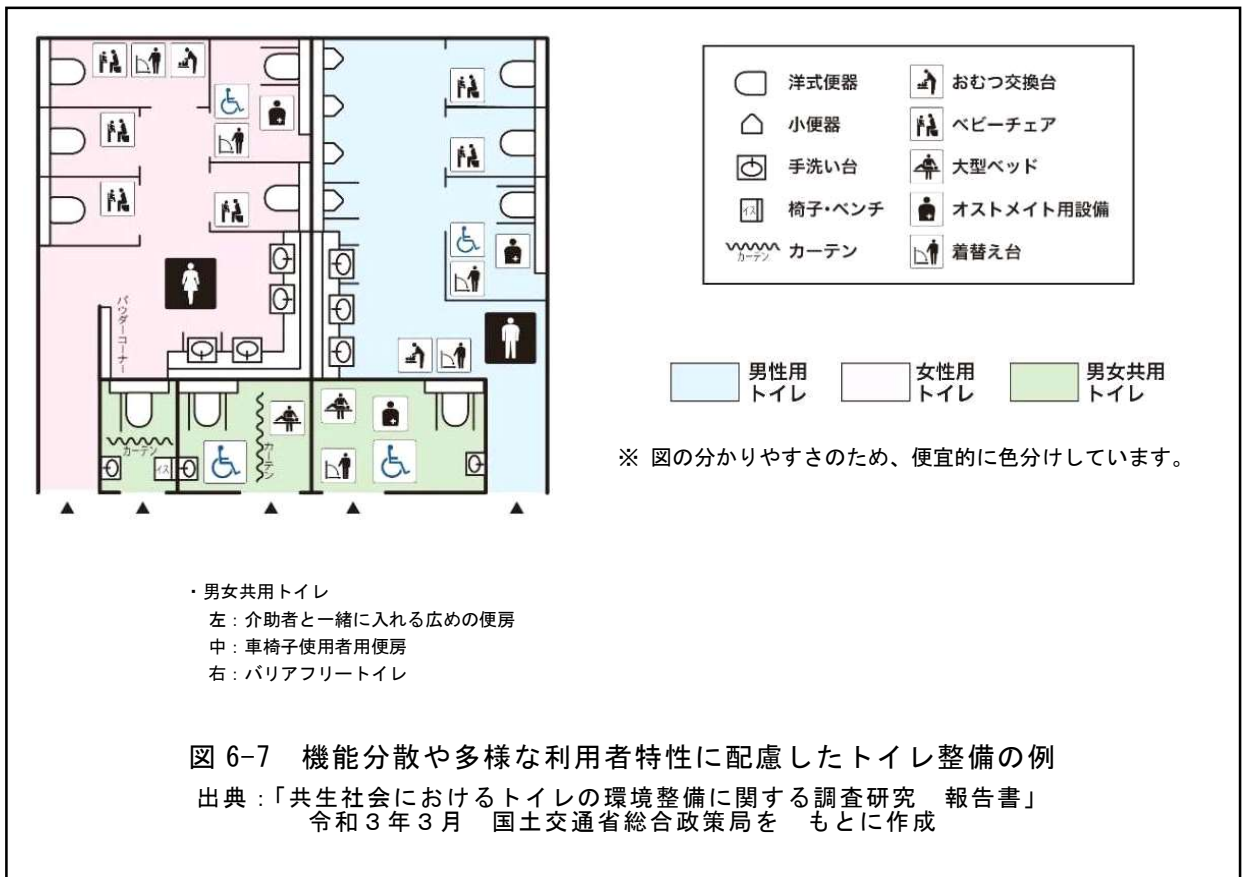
パウダーコーナー

カーテン

イス

カーテン

洋式便器
小便器
手洗い台
イス 椅子・ベンチ
カーテン カーテン
おむつ交換台
ベビーチェア
大型ベッド
オストメイト用設備
着替え台

男性用トイレ
女性用トイレ
男女共用トイレ

※ 図の分かりやすさのため、便宜的に色分けしています。

・男女共用トイレ
左：介助者と一緒に入れる広めの便房
中：車椅子使用者用便房
右：バリアフリートイレ

図 6-7　機能分散や多様な利用者特性に配慮したトイレ整備の例
出典：「共生社会におけるトイレの環境整備に関する調査研究　報告書」令和３年３月　国土交通省総合政策局を　もとに作成